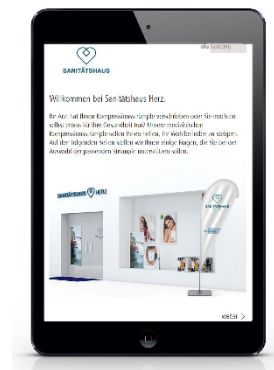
SANITÄTSHAUS

Willkommen bei Sanitätshaus Herz.

Ihr Arzt hat Ihnen Kompressionsstrümpfe verschrieben oder Sie möchten selbst etwas für Ihre Gesundheit tun? Unsere medizinischen Kompressionsstrümpfe sollen Ihnen helfen, Ihr Wohlbefinden zu steigern. Auf den folgenden Seiten stellen wir Ihnen einige Fragen, die Sie bei der Auswahl der passenden Strümpfe unterstützen sollen.

SANITÄTSHAUS HERZ

weiter >